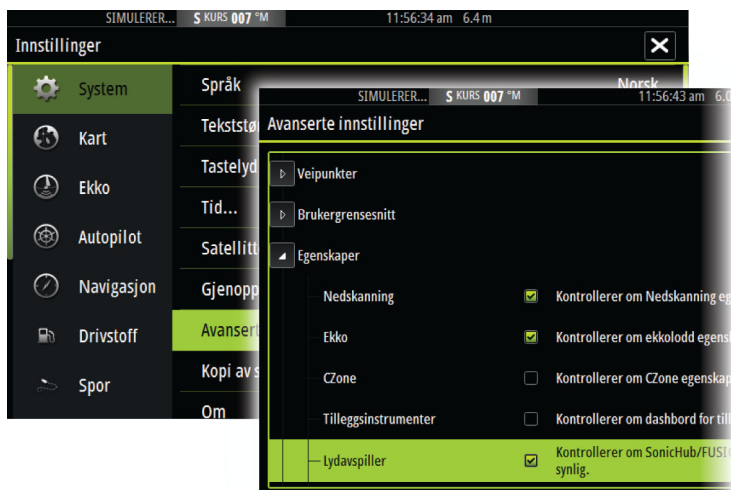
SIMULERER... S KURS 007 °M 11:56:34 am 6.4 m

Innstillinger

System
Kart
Ekko
Autopilot
Navigasjon
Drivstoff
Spor

Språk
Tekststø
Tastelyd
Tid...
Satellitt
Gjenopp
Avansert
Kopi av s
Om

Norsk

SIMULERER... S KURS 007 °M 11:56:43 am 6.0

Avanserte innstillinger

Veipunkter
Brukergrensesnitt
Egenskaper

Nedskanning — Kontrollerer om Nedskanning eg
Ekko — Kontrollerer om ekkolodd egens
CZone — Kontrollerer om CZone egenskap
Tilleggsinstrumenter — Kontrollerer om dashbord for till
Lydavspiller — Kontrollerer om SonicHub/FUSIO synlig.